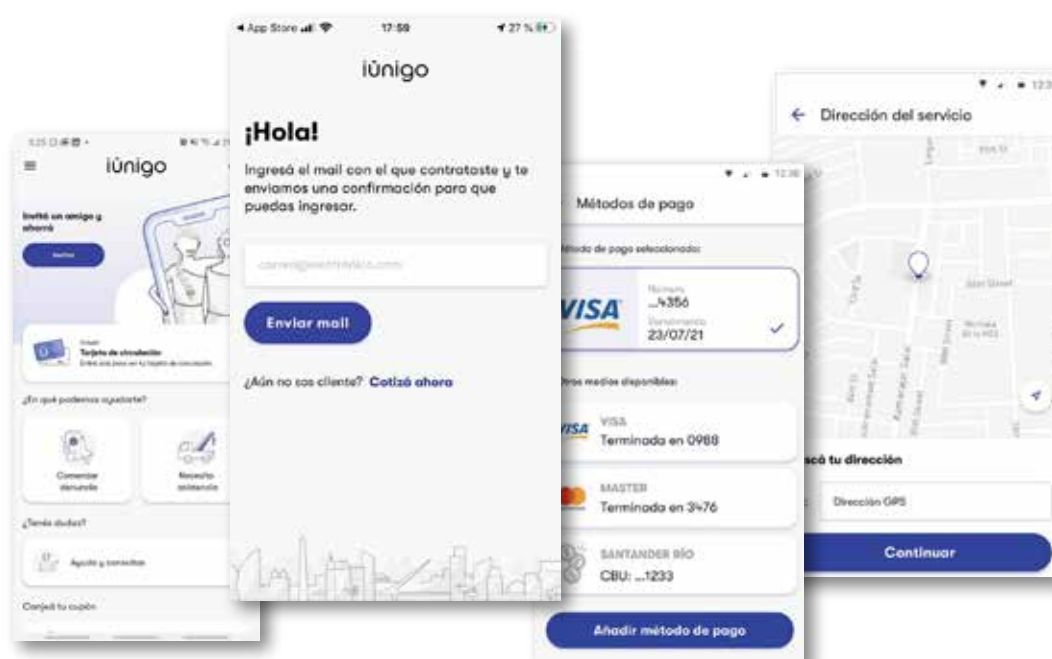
iünigo

Invitá un amigo y ahorrá

Tarjeta de circulación

¿En qué podemos ayudarte?

Comenzar denuncia

Necesito asistencia

¿Tenés dudas?

Ayuda y consultas

Canjeá tu cupón

◂ App Store 17:59 27 %

iünigo

¡Hola!

Ingresá el mail con el que contrataste y te enviamos una confirmación para que puedas ingresar.

correo@electronico.com

Enviar mail

¿Aún no sos cliente? Cotizá ahora

Métodos de pago

Método de pago seleccionado:

VISA
Número
...4356
Vencimiento
23/07/21

Otros medios disponibles:

VISA
Terminada en 0988

MASTER
Terminada en 3476

SANTANDER RÍO
CBU: ...1233

Añadir método de pago

Dirección del servicio

Buscá tu dirección

Dirección GPS

Continuar